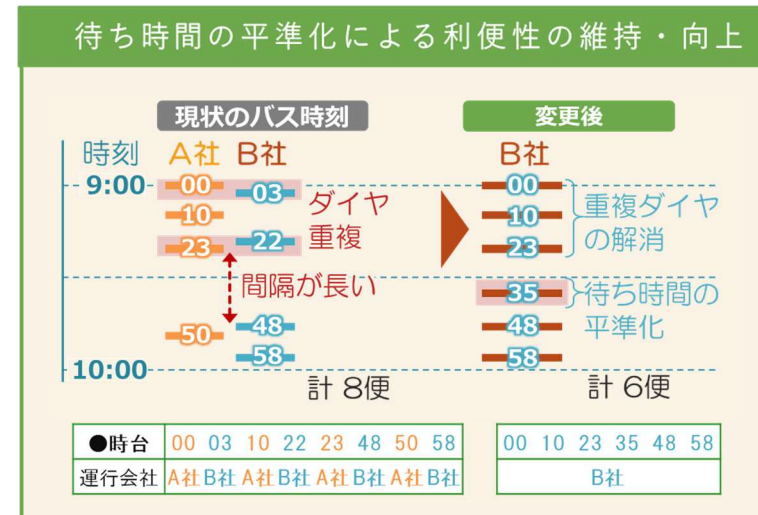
待ち時間の平準化による利便性の維持・向上

現状のバス時刻

時刻 A社 B社

9:00 00 03
10
23 22
50 48
58
10:00

ダイヤ重複

間隔が長い

計 8便

変更後

B社

00
10
23
35
48
58

重複ダイヤの解消

待ち時間の平準化

計 6便

| ●時台 | 00 | 03 | 10 | 22 | 23 | 48 | 50 | 58 |
|---|---|---|---|---|---|---|---|---|
| 運行会社 | A社 | B社 | A社 | B社 | A社 | B社 | A社 | B社 |

| 00 | 10 | 23 | 35 | 48 | 58 |
|---|---|---|---|---|---|
| B社 | | | | | |